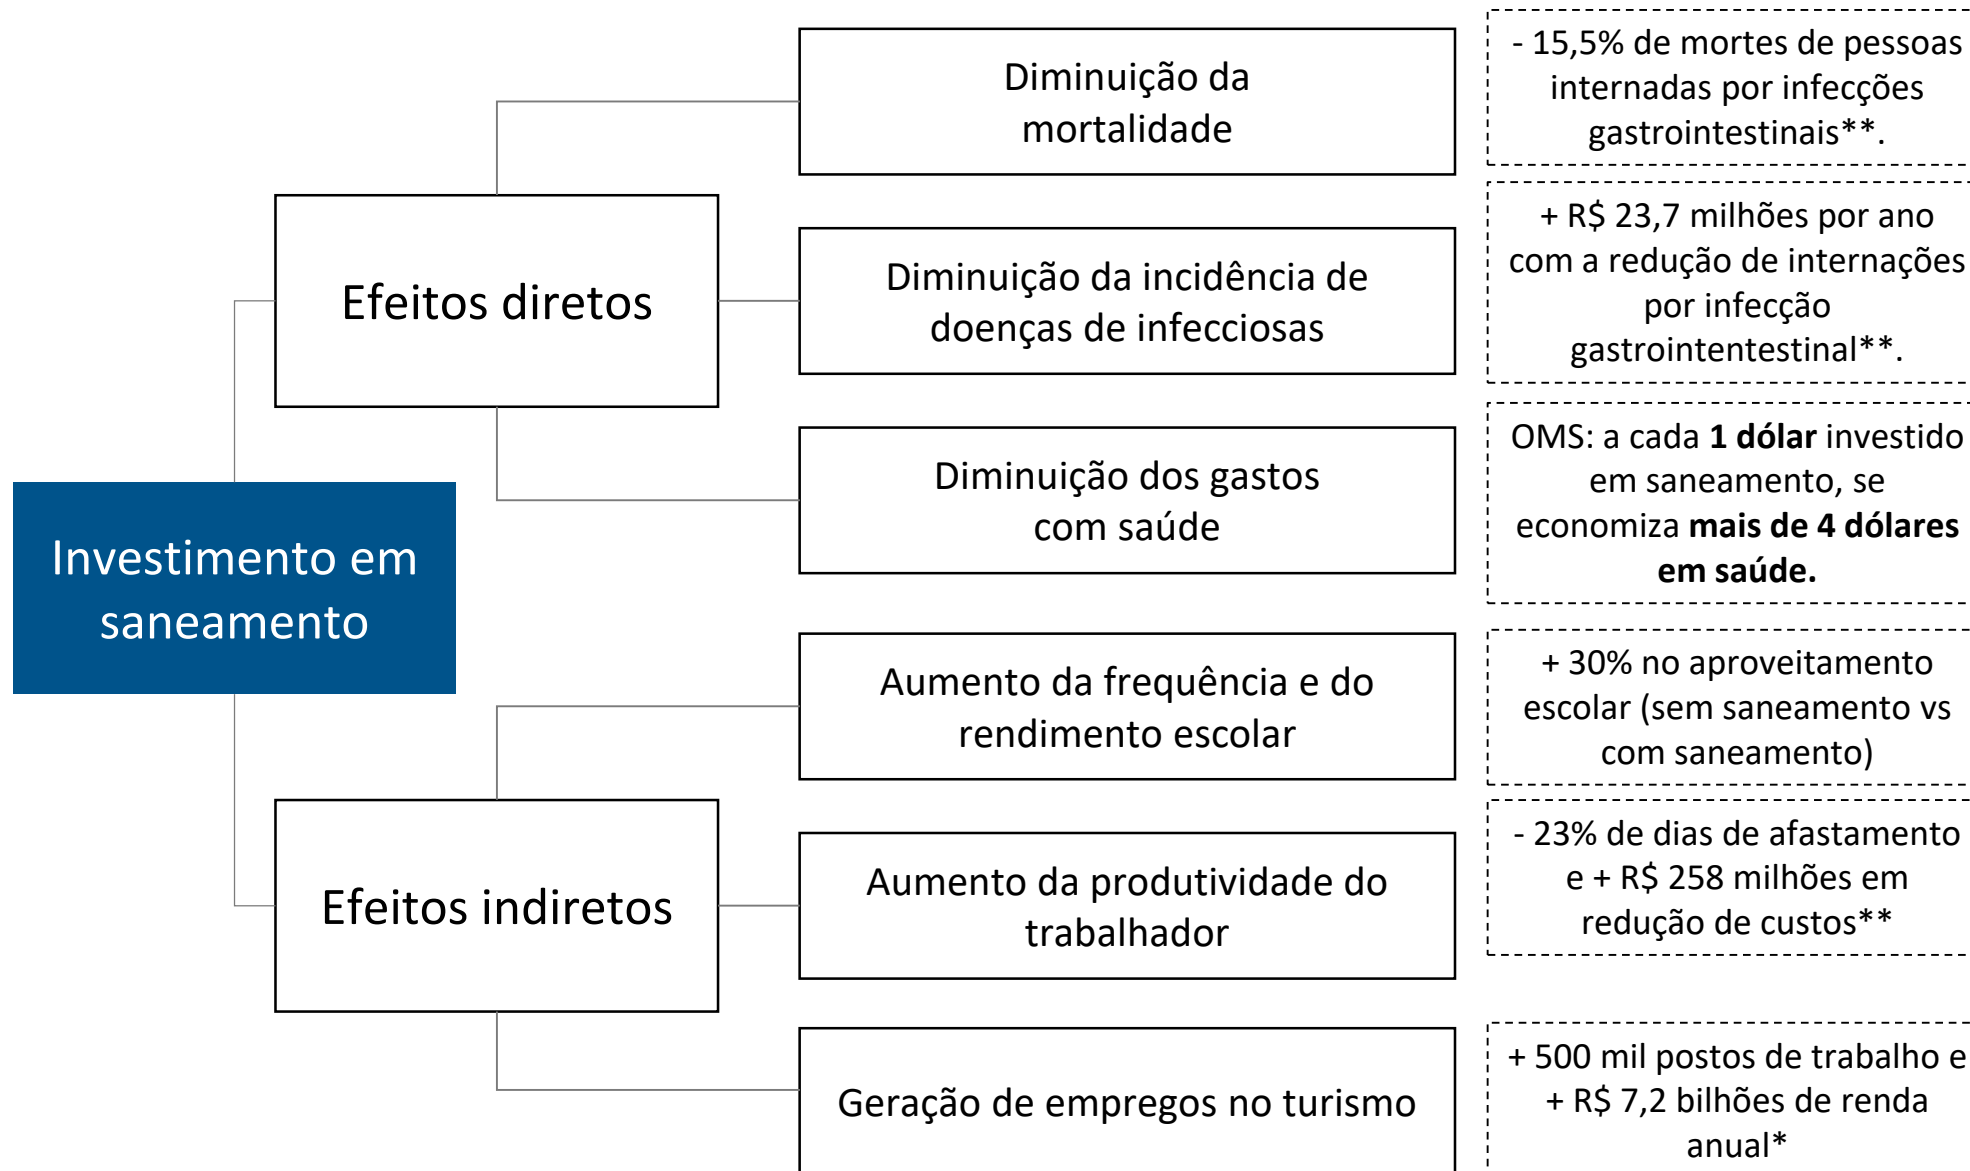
Investimento em saneamento

Efeitos diretos

Diminuição da mortalidade

- 15,5% de mortes de pessoas internadas por infecções gastrointestinais**.

Diminuição da incidência de doenças de infecciosas

+ R$ 23,7 milhões por ano com a redução de internações por infecção gastrointentestinal**.

Diminuição dos gastos com saúde

OMS: a cada **1 dólar** investido em saneamento, se economiza **mais de 4 dólares em saúde.**

Efeitos indiretos

Aumento da frequência e do rendimento escolar

+ 30% no aproveitamento escolar (sem saneamento vs com saneamento)

Aumento da produtividade do trabalhador

- 23% de dias de afastamento e + R$ 258 milhões em redução de custos**

Geração de empregos no turismo

+ 500 mil postos de trabalho e + R$ 7,2 bilhões de renda anual*